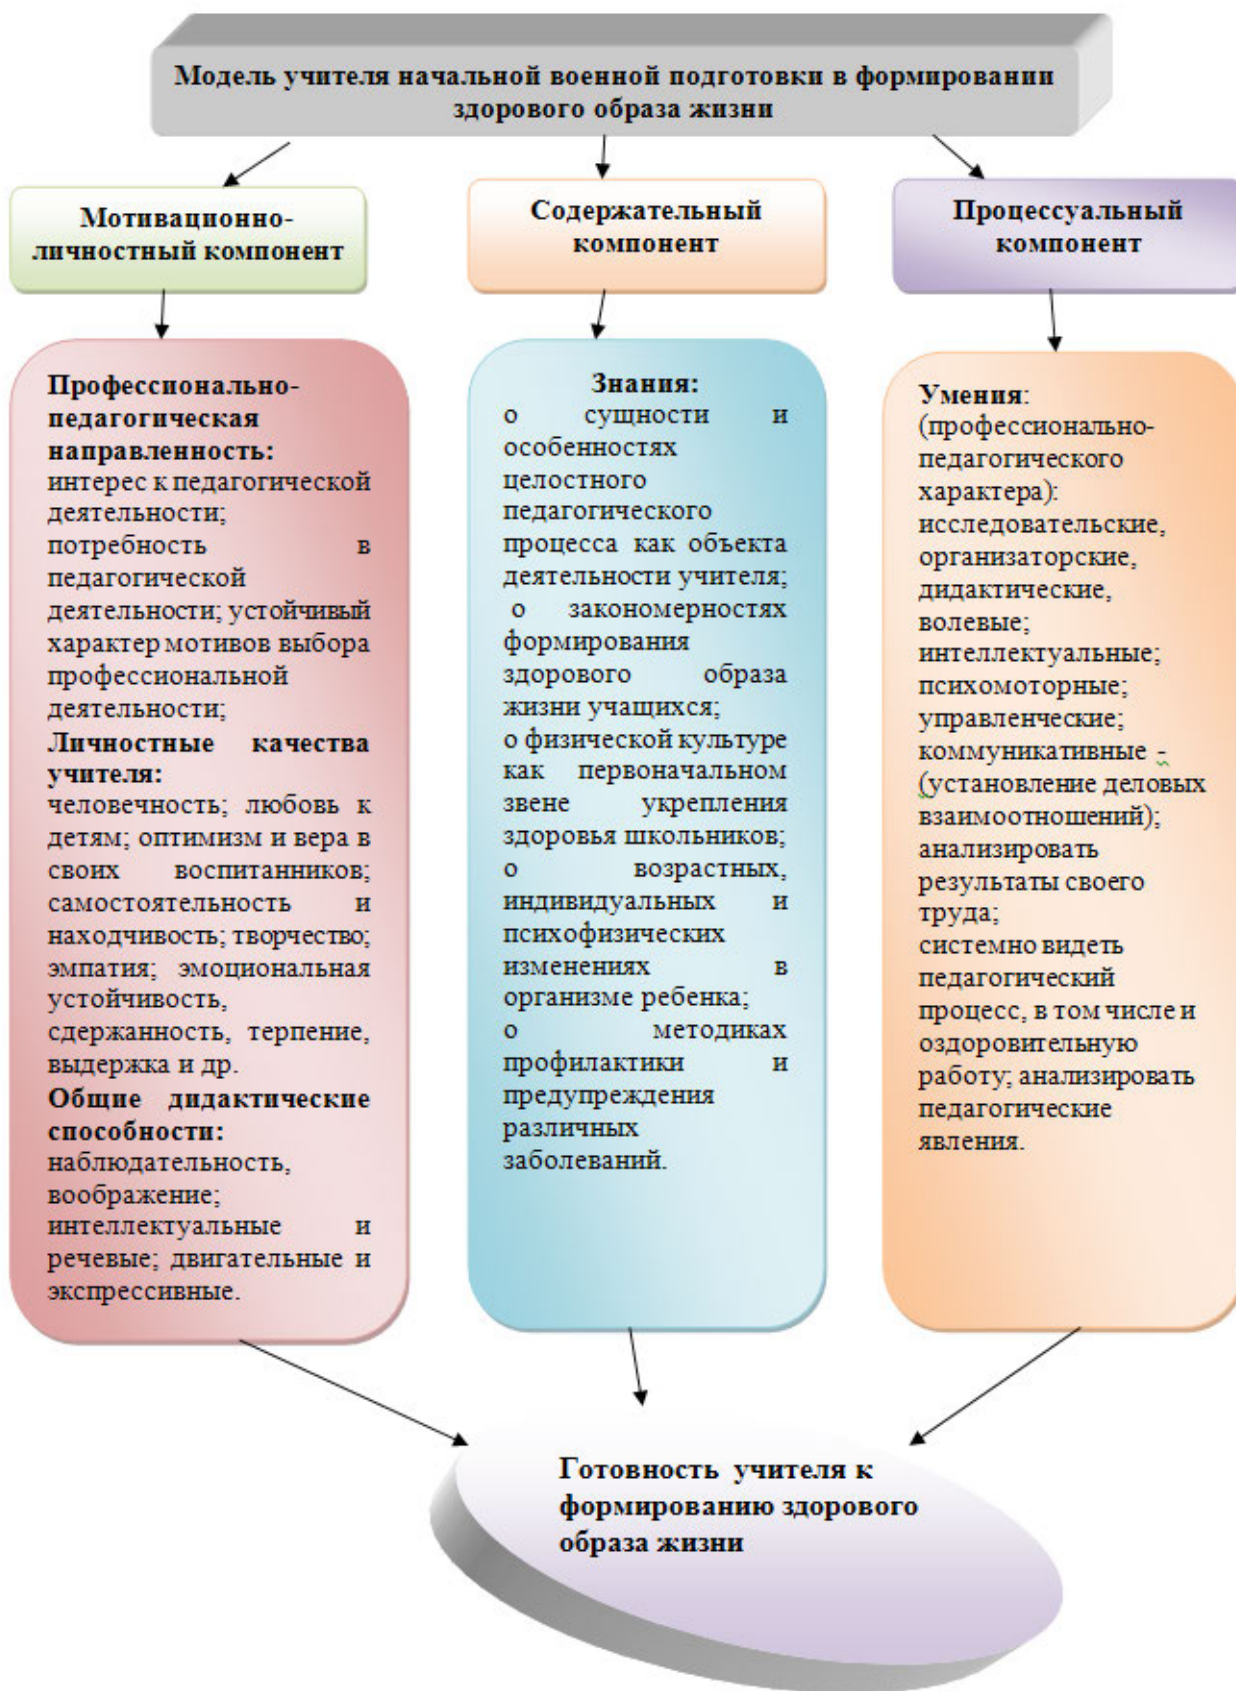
Модель учителя начальной военной подготовки в формировании здорового образа жизни

Мотивационно-личностный компонент

Содержательный компонент

Процессуальный компонент

Профессионально-педагогическая направленность:
интерес к педагогической деятельности;
потребность в педагогической деятельности; устойчивый характер мотивов выбора профессиональной деятельности;
Личностные качества учителя:
человечность; любовь к детям; оптимизм и вера в своих воспитанников; самостоятельность и находчивость; творчество; эмпатия; эмоциональная устойчивость, сдержанность, терпение, выдержка и др.
Общие дидактические способности:
наблюдательность, воображение; интеллектуальные и речевые; двигательные и экспрессивные.

Знания:
о сущности и особенностях целостного педагогического процесса как объекта деятельности учителя;
о закономерностях формирования здорового образа жизни учащихся;
о физической культуре как первоначальном звене укрепления здоровья школьников;
о возрастных, индивидуальных и психофизических изменениях в организме ребенка;
о методиках профилактики и предупреждения различных заболеваний.

Умения:
(профессионально-педагогического характера):
исследовательские,
организаторские,
дидактические,
волевые;
интеллектуальные;
психомоторные;
управленческие;
коммуникативные - (установление деловых взаимоотношений);
анализировать результаты своего труда;
системно видеть педагогический процесс, в том числе и оздоровительную работу; анализировать педагогические явления.

Готовность учителя к формированию здорового образа жизни